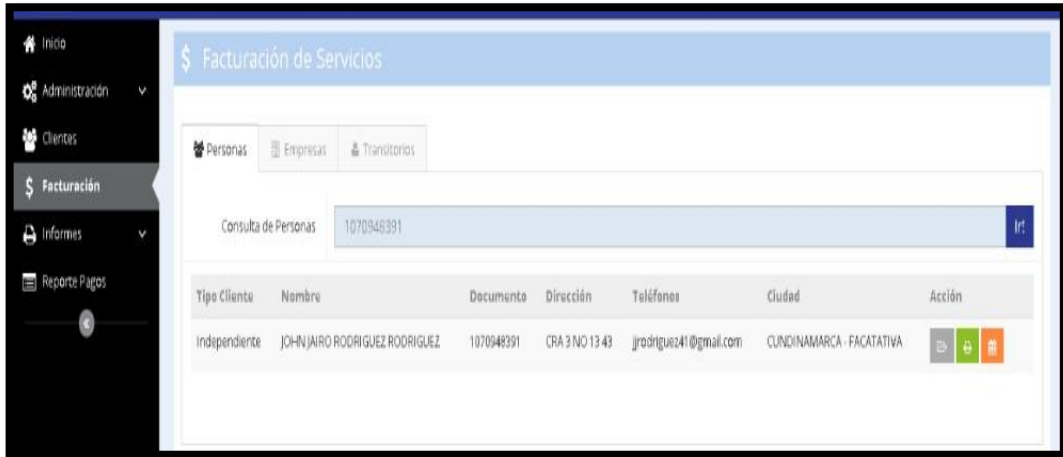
Inicio
Administración
Clientes
$ Facturación
Informes
Reporte Pagos

$ Facturación de Servicios

Personas | Empresas | Transitorios

Consulta de Personas 1070948391 Ir!

| Tipo Cliente | Nombre | Documento | Dirección | Teléfonos | Ciudad | Acción |
|---|---|---|---|---|---|---|
| Independiente | JOHN JAIRO RODRIGUEZ RODRIGUEZ | 1070948391 | CRA 3 NO 13 43 | jjrodriguez41@gmail.com | CUNDINAMARCA - FACATATIVA | |